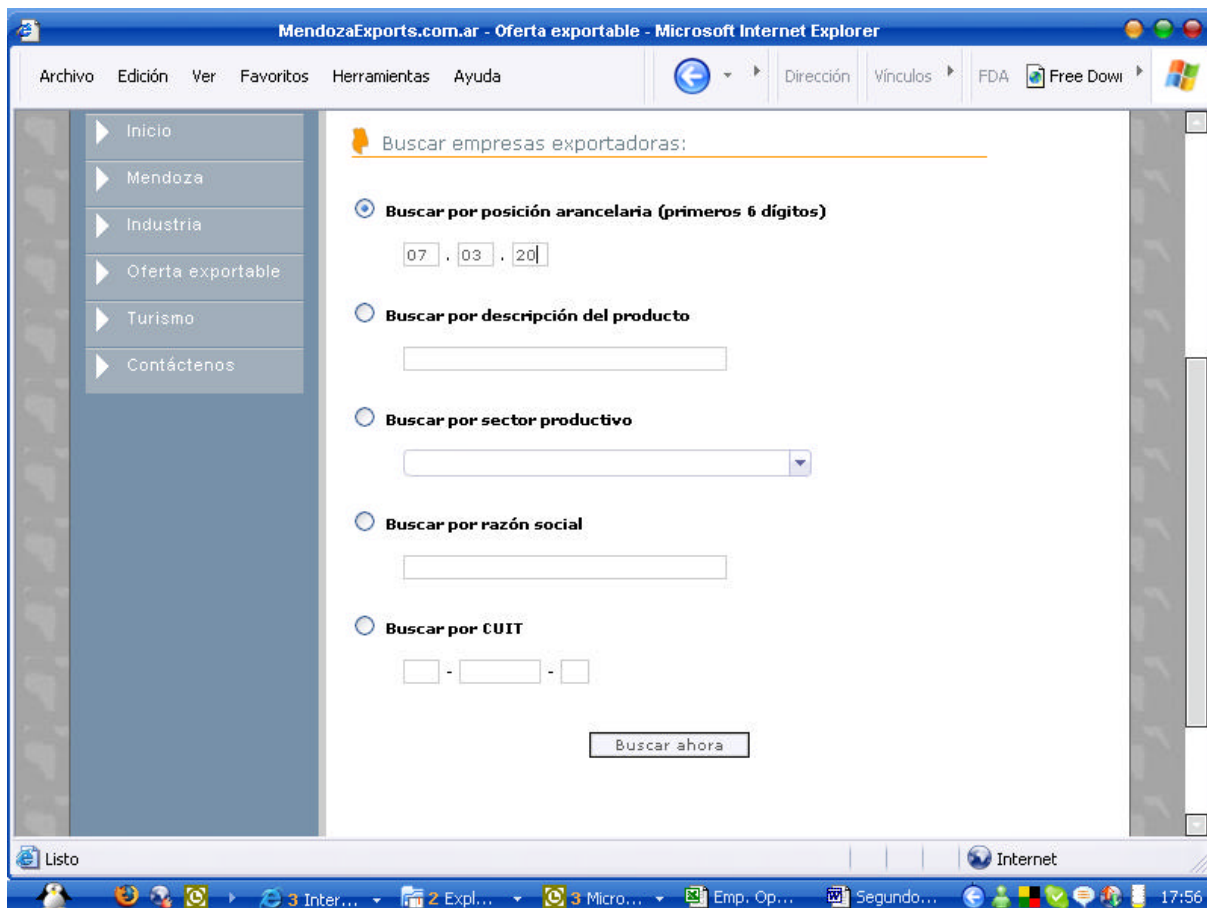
MendozaExports.com.ar - Oferta exportable - Microsoft Internet Explorer

Archivo Edición Ver Favoritos Herramientas Ayuda Dirección Vínculos FDA Free Dowı

Inicio
Mendoza
Industria
Oferta exportable
Turismo
Contáctenos

Buscar empresas exportadoras:

Buscar por posición arancelaria (primeros 6 dígitos)

07 . 03 . 20

Buscar por descripción del producto

Buscar por sector productivo

Buscar por razón social

Buscar por CUIT

- -

Buscar ahora

Listo

Internet

3 Inter... 2 Expl... 3 Micro... Emp. Op... Segundo... 17:56